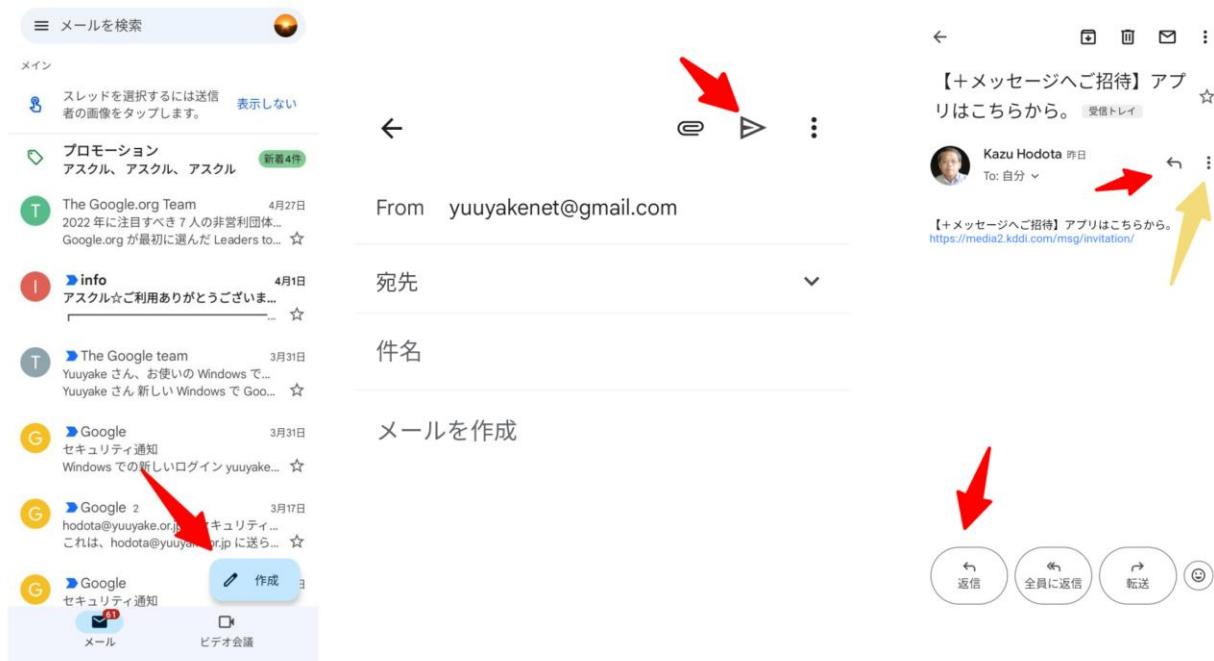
メールを検索

メイン

スレッドを選択するには送信者の画像をタップします。 表示しない

プロモーション
アスクル、アスクル、アスクル 新着4件

T The Google.org Team 4月27日
2022 年に注目すべき 7 人の非営利団体...
Google.org が最初に選んだ Leaders to...

I info 4月1日
アスクル☆ご利用ありがとうございま...

T The Google team 3月31日
Yuuyake さん、お使いの Windows で...
Yuuyake さん 新しい Windows で Goo...

G Google 3月31日
セキュリティ通知
Windows での新しいログイン yuuyake...

G Google 2 3月17日
hodota@yuuyake.or.jp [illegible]キュリティ...
これは、hodota@yuuya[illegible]or.jp に送ら...

G Google
セキュリティ通知

作成

61
メール
ビデオ会議

From yuuyakenet@gmail.com

宛先

件名

メールを作成

【+メッセージへご招待】アプリはこちらから。 受信トレイ

Kazu Hodota 昨日
To: 自分

【+メッセージへご招待】アプリはこちらから。
https://media2.kddi.com/msg/invitation/

返信
全員に返信
転送